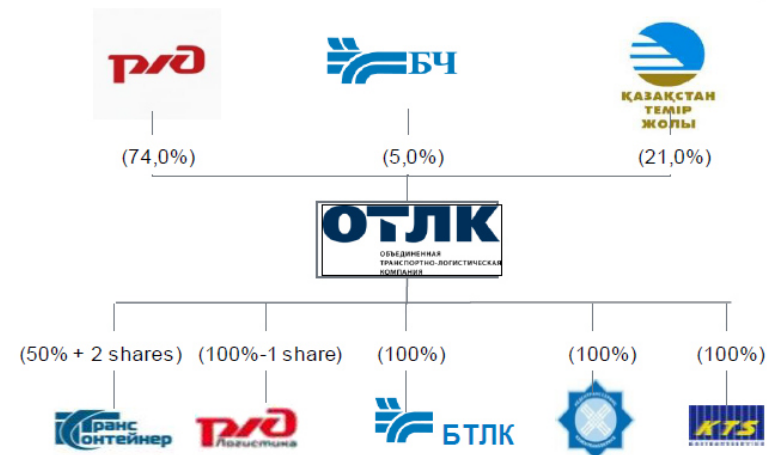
РЖД

БЧ

ҚАЗАҚСТАН ТЕМІР ЖОЛЫ

(74,0%)

(5,0%)

(21,0%)

ОТЛК
ОБЪЕДИНЕННАЯ ТРАНСПОРТНО-ЛОГИСТИЧЕСКАЯ КОМПАНИЯ

(50% + 2 shares)

(100%-1 share)

(100%)

(100%)

(100%)

ТрансКонтейнер

РЖД Логистика

БТЛК

KTS